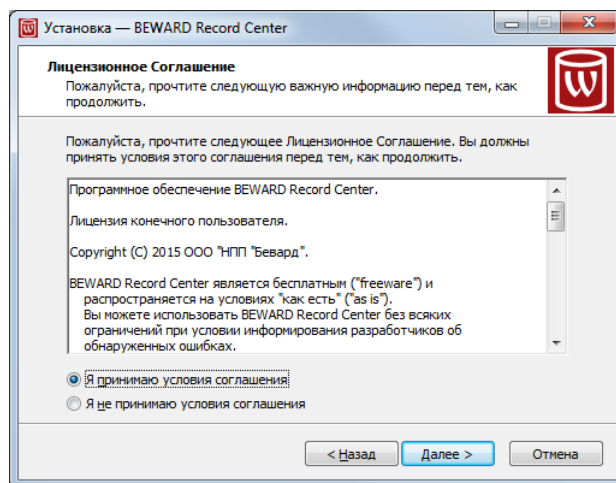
Установка — BEWARD Record Center

Лицензионное Соглашение
Пожалуйста, прочтите следующую важную информацию перед тем, как продолжить.

Пожалуйста, прочтите следующее Лицензионное Соглашение. Вы должны принять условия этого соглашения перед тем, как продолжить.

Программное обеспечение BEWARD Record Center.

Лицензия конечного пользователя.

Copyright (C) 2015 ООО "НПП "Бевард".

BEWARD Record Center является бесплатным ("freeware") и распространяется на условиях "как есть" ("as is").
Вы можете использовать BEWARD Record Center без всяких ограничений при условии информирования разработчиков об обнаруженных ошибках.

Я принимаю условия соглашения
Я не принимаю условия соглашения

< Назад
Далее >
Отмена